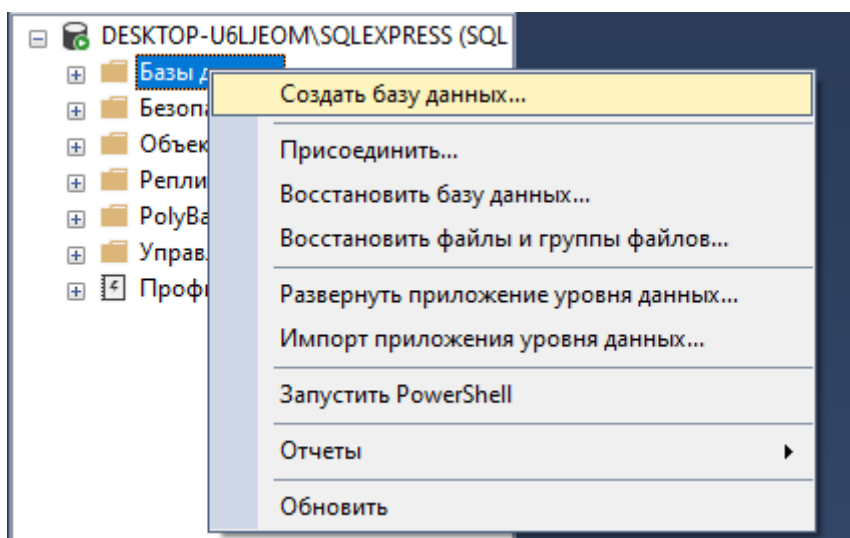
DESKTOP-U6LJEOM\SQLEXPRESS (SQL
Базы д
Безопа
Объек
Репли
PolyBa
Управ
Профи

Создать базу данных...
Присоединить...
Восстановить базу данных...
Восстановить файлы и группы файлов...
Развернуть приложение уровня данных...
Импорт приложения уровня данных...
Запустить PowerShell
Отчеты
Обновить